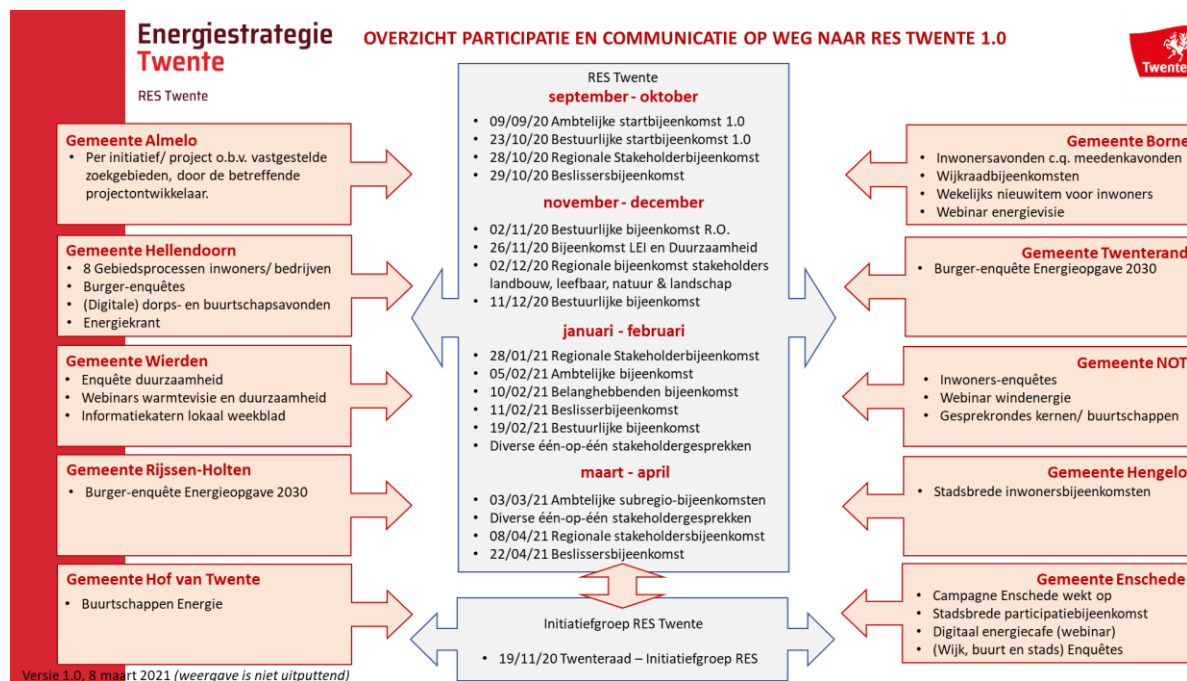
Energiestrategie Twente

RES Twente

OVERZICHT PARTICIPATIE EN COMMUNICATIE OP WEG NAAR RES TWENTE 1.0

Twente

Gemeente Almelo
- Per initiatief/ project o.b.v. vastgestelde zoekgebieden, door de betreffende projectontwikkelaar.

Gemeente Hellendoorn
- 8 Gebiedsprocessen inwoners/ bedrijven
- Burger-enquêtes
- (Digitale) dorps- en buurtschapsavonden
- Energiekrant

Gemeente Wierden
- Enquête duurzaamheid
- Webinars warmtevisie en duurzaamheid
- Informatiekatern lokaal weekblad

Gemeente Rijssen-Holten
- Burger-enquête Energieopgave 2030

Gemeente Hof van Twente
- Buurtschappen Energie

RES Twente
september - oktober
- 09/09/20 Ambtelijke startbijeenkomst 1.0
- 23/10/20 Bestuurlijke startbijeenkomst 1.0
- 28/10/20 Regionale Stakeholderbijeenkomst
- 29/10/20 Beslissersbijeenkomst

november - december
- 02/11/20 Bestuurlijke bijeenkomst R.O.
- 26/11/20 Bijeenkomst LEI en Duurzaamheid
- 02/12/20 Regionale bijeenkomst stakeholders landbouw, leefbaar, natuur & landschap
- 11/12/20 Bestuurlijke bijeenkomst

januari - februari
- 28/01/21 Regionale Stakeholderbijeenkomst
- 05/02/21 Ambtelijke bijeenkomst
- 10/02/21 Belanghebbenden bijeenkomst
- 11/02/21 Beslisserbijeenkomst
- 19/02/21 Bestuurlijke bijeenkomst
- Diverse één-op-één stakeholdergesprekken

maart - april
- 03/03/21 Ambtelijke subregio-bijeenkomsten
- Diverse één-op-één stakeholdergesprekken
- 08/04/21 Regionale stakeholdersbijeenkomst
- 22/04/21 Beslissersbijeenkomst

Initiatiefgroep RES Twente
- 19/11/20 Twenteraad – Initiatiefgroep RES

Gemeente Borne
- Inwonersavonden c.q. meedenkavonden
- Wijkraadbijeenkomsten
- Wekelijks nieuwitem voor inwoners
- Webinar energievisie

Gemeente Twenterand
- Burger-enquête Energieopgave 2030

Gemeente NOT
- Inwoners-enquêtes
- Webinar windenergie
- Gesprekrondes kernen/ buurtschappen

Gemeente Hengelo
- Stadsbrede inwonersbijeenkomsten

Gemeente Enschede
- Campagne Enschede wekt op
- Stadsbrede participatiebijeenkomst
- Digitaal energiecafe (webinar)
- (Wijk, buurt en stads) Enquêtes

Versie 1.0, 8 maart 2021 (weergave is niet uitputtend)